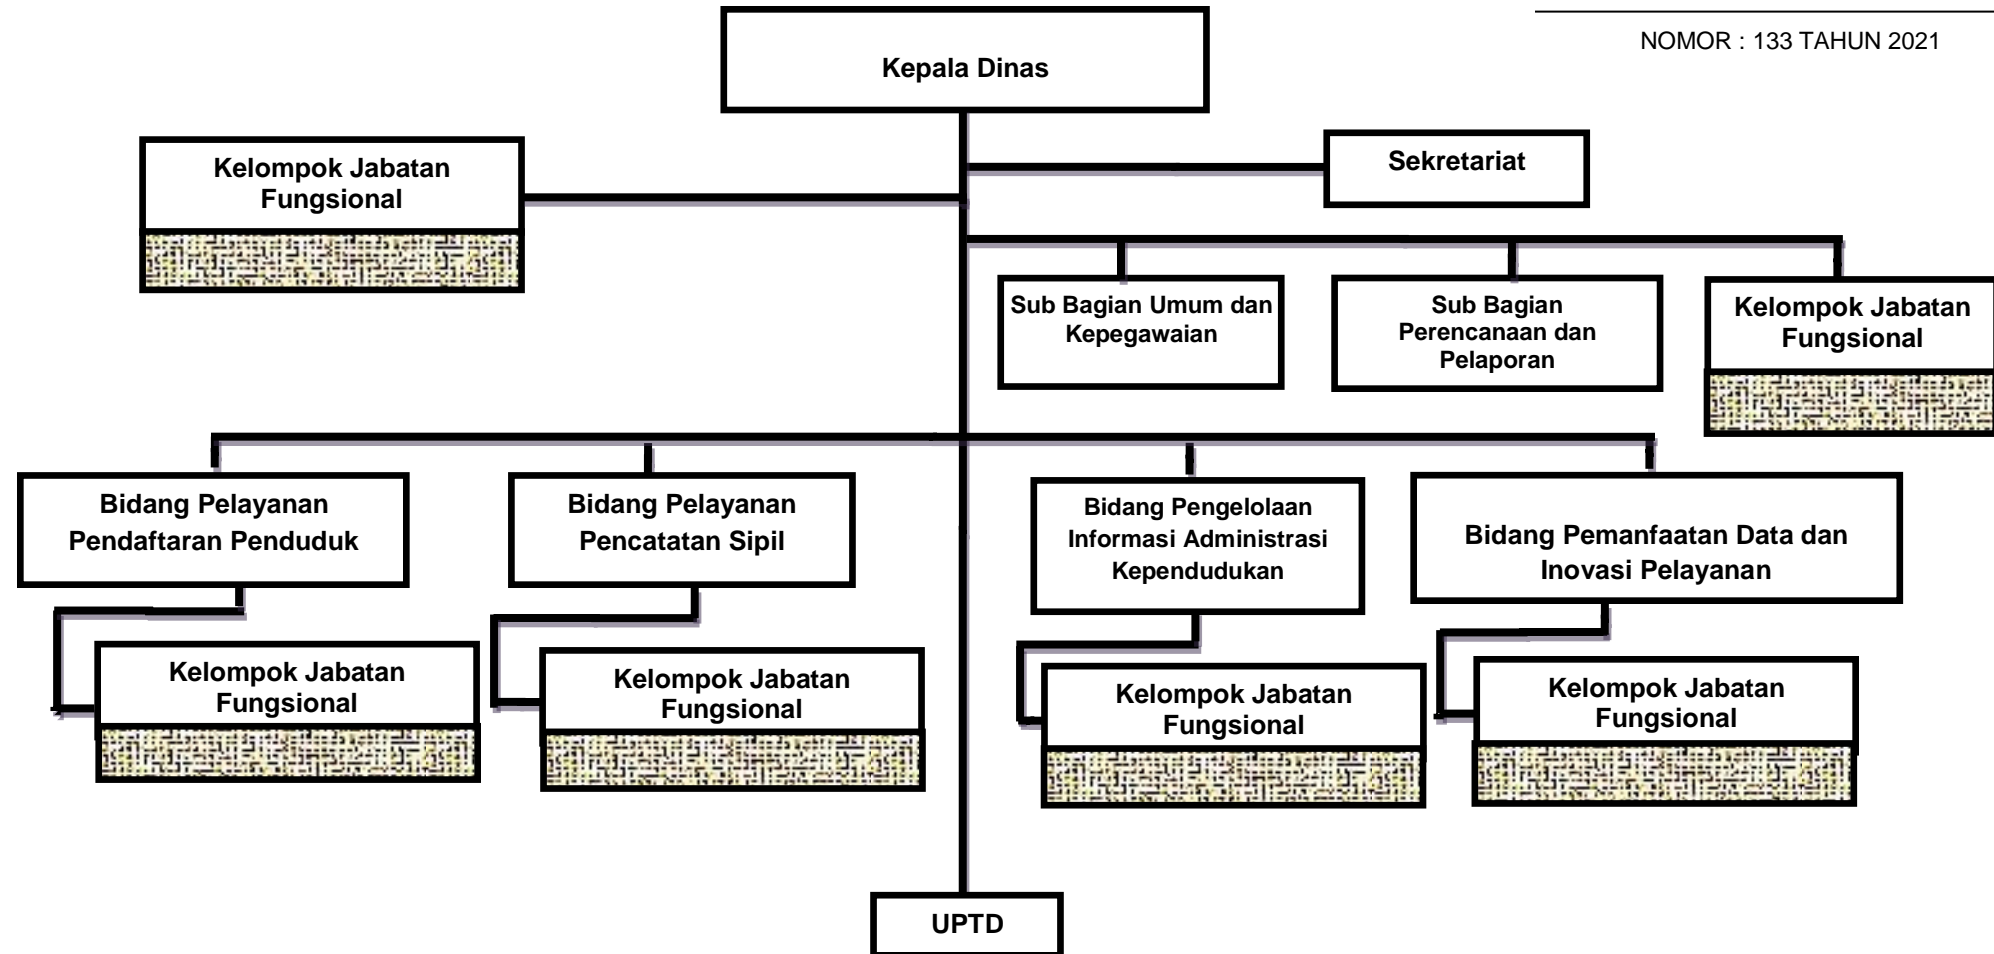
NOMOR : 133 TAHUN 2021

Kepala Dinas

Kelompok Jabatan Fungsional

Sekretariat

Sub Bagian Umum dan Kepegawaian

Sub Bagian Perencanaan dan Pelaporan

Kelompok Jabatan Fungsional

Bidang Pelayanan Pendaftaran Penduduk

Bidang Pelayanan Pencatatan Sipil

Bidang Pengelolaan Informasi Administrasi Kependudukan

Bidang Pemanfaatan Data dan Inovasi Pelayanan

Kelompok Jabatan Fungsional

Kelompok Jabatan Fungsional

Kelompok Jabatan Fungsional

Kelompok Jabatan Fungsional

UPTD